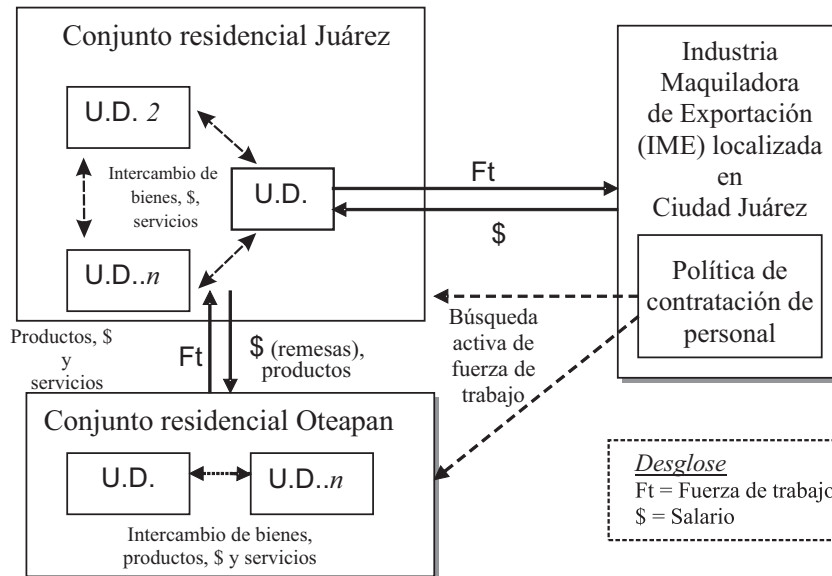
Conjunto residencial Juárez

U.D. 2

Intercambio de bienes, \$, servicios

U.D.

U.D..n

Industria Maquiladora de Exportación (IME) localizada en Ciudad Juárez

Ft

\$

Política de contratación de personal

Búsqueda activa de fuerza de trabajo

Productos, \$ y servicios

Ft

\$ (remesas), productos

Conjunto residencial Oteapan

U.D.

U.D..n

Intercambio de bienes, productos, \$ y servicios

Desglose
Ft = Fuerza de trabajo
\$ = Salario